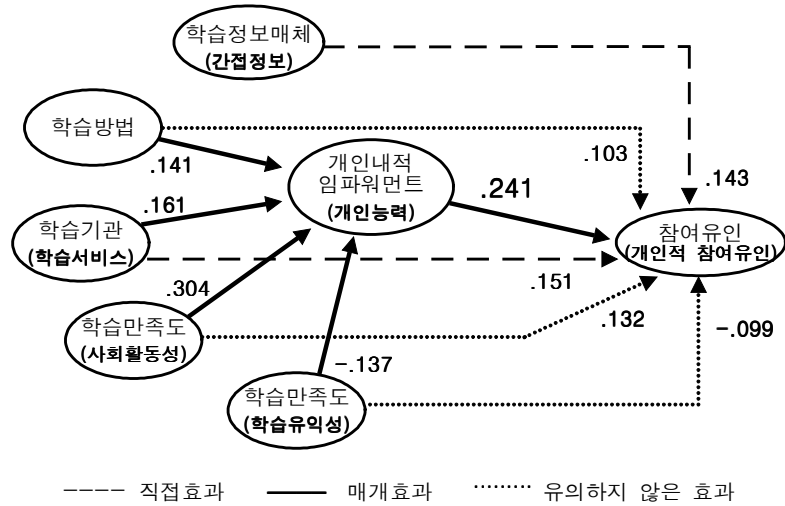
학습정보매체
(간접정보)

학습방법

.141

.103

.143

개인내적
임파워먼트
(개인능력)

.241

.161

학습기관
(학습서비스)

참여유인
(개인적 참여유인)

.304

.151

학습만족도
(사회활동성)

.132

−.099

−.137

학습만족도
(학습유익성)

직접효과 매개효과 유의하지 않은 효과